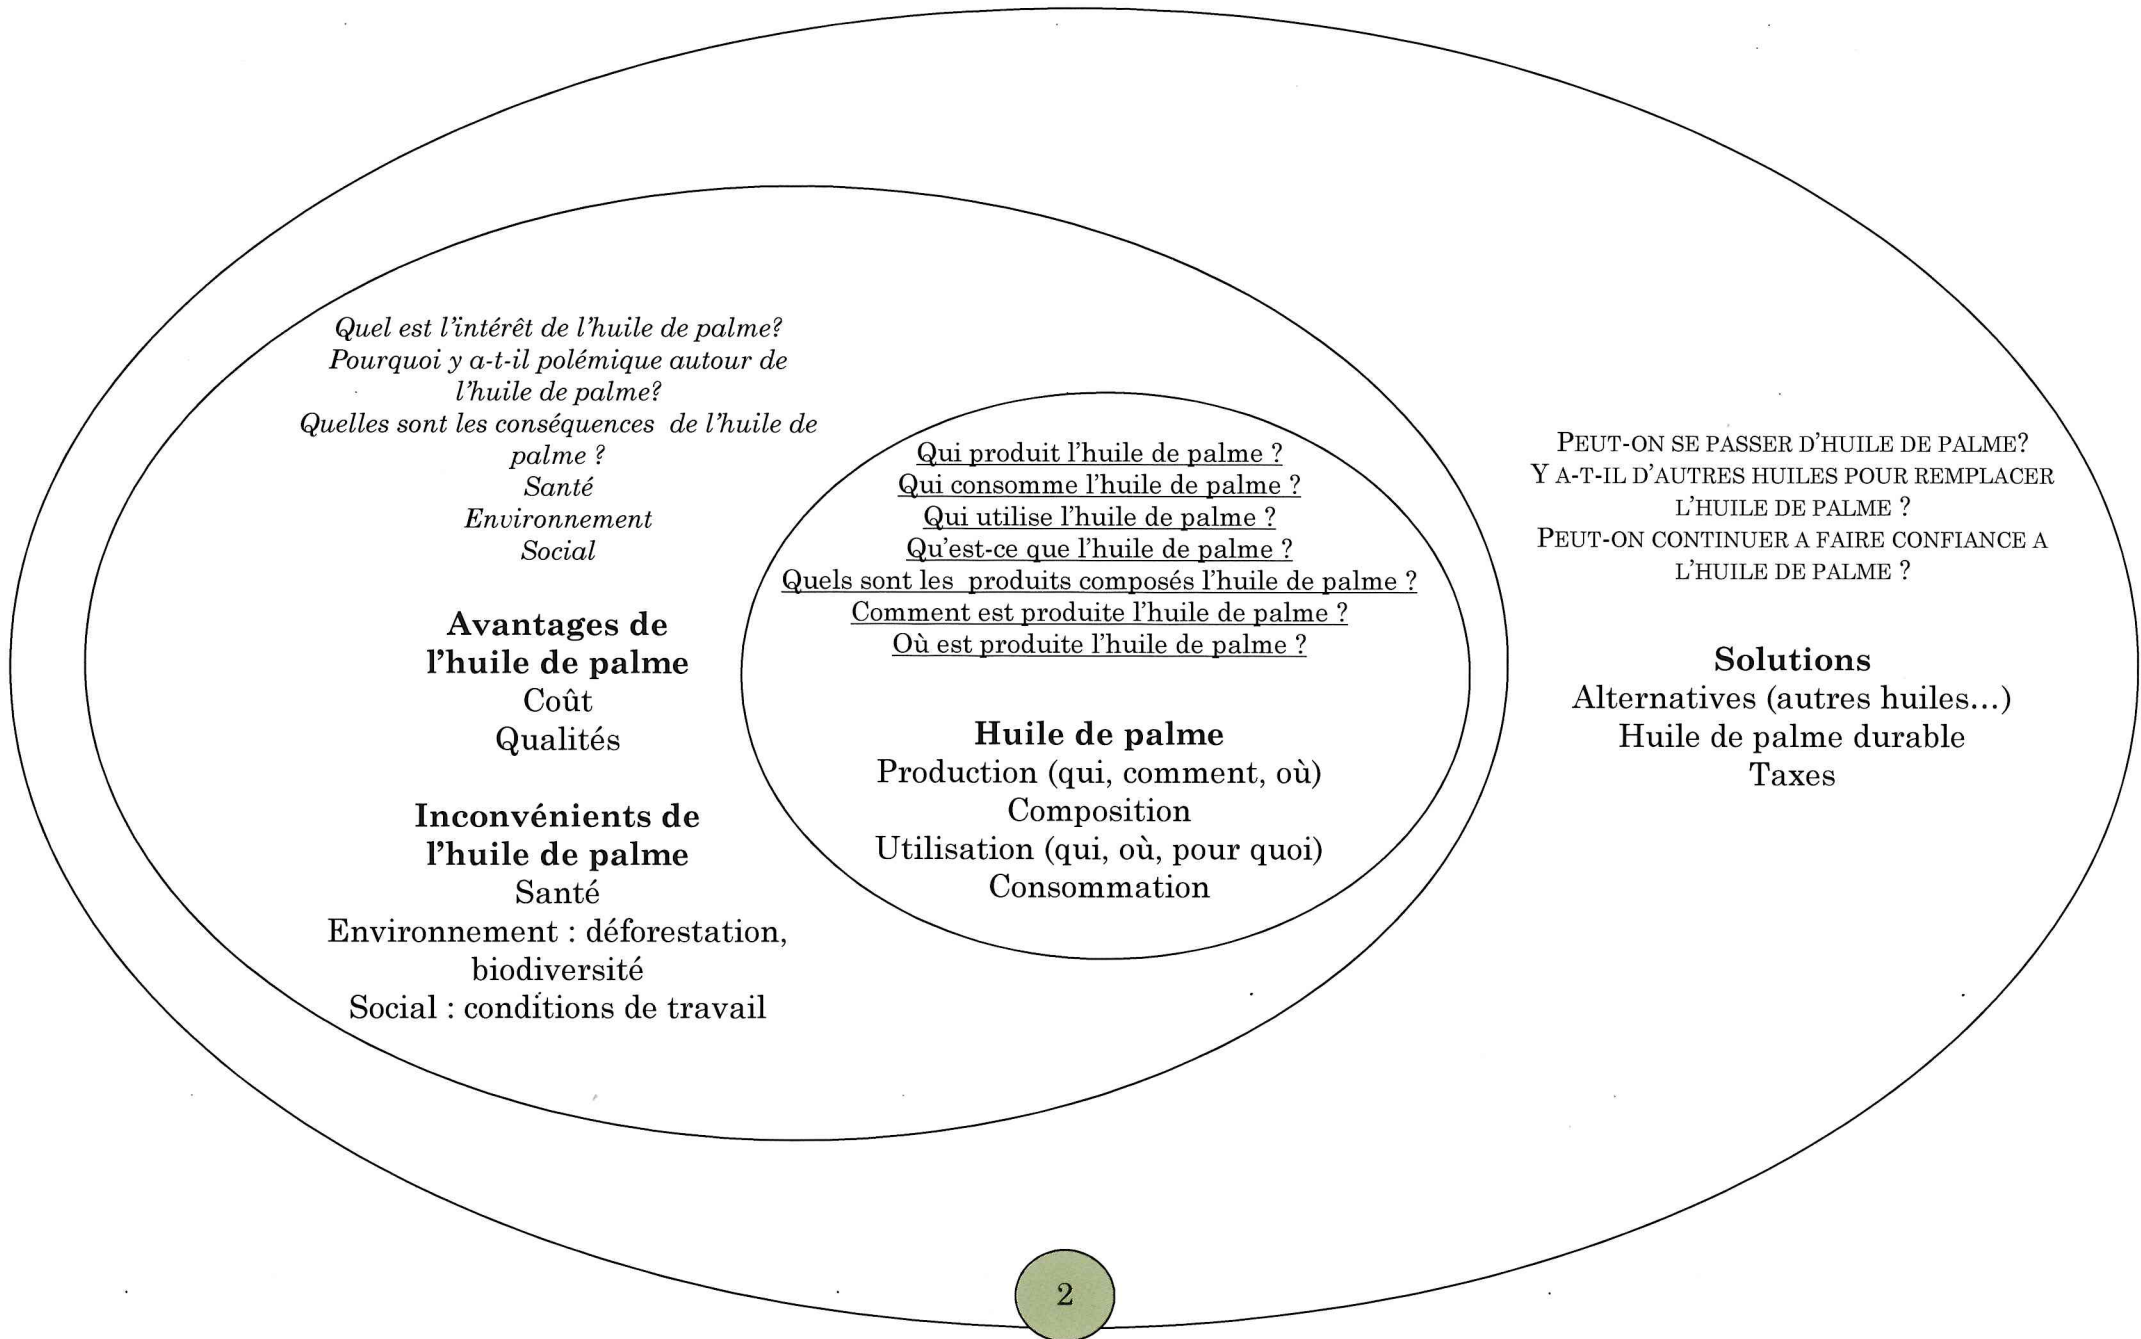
Quel est l'intérêt de l'huile de palme?
Pourquoi y a-t-il polémique autour de l'huile de palme?
Quelles sont les conséquences de l'huile de palme ?
Santé
Environnement
Social

**Avantages de l'huile de palme**
Coût
Qualités

**Inconvénients de l'huile de palme**
Santé
Environnement : déforestation, biodiversité
Social : conditions de travail

Qui produit l'huile de palme ?
Qui consomme l'huile de palme ?
Qui utilise l'huile de palme ?
Qu'est-ce que l'huile de palme ?
Quels sont les produits composés l'huile de palme ?
Comment est produite l'huile de palme ?
Où est produite l'huile de palme ?

**Huile de palme**
Production (qui, comment, où)
Composition
Utilisation (qui, où, pour quoi)
Consommation

PEUT-ON SE PASSER D'HUILE DE PALME?
Y A-T-IL D'AUTRES HUILES POUR REMPLACER L'HUILE DE PALME ?
PEUT-ON CONTINUER A FAIRE CONFIANCE A L'HUILE DE PALME ?

**Solutions**
Alternatives (autres huiles...)
Huile de palme durable
Taxes

2